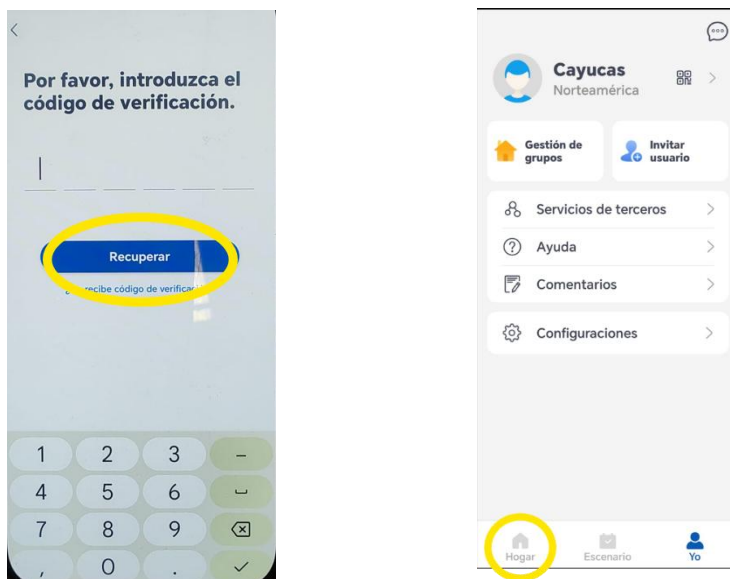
Por favor, introduzca el código de verificación.

Recuperar

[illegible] recibe código de verifica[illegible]

1 2 3 –
4 5 6 ␣
7 8 9 ⌫
, 0 . ✓

Cayucas
Norteamérica

Gestión de grupos
Invitar usuario

Servicios de terceros
Ayuda
Comentarios

Configuraciones

Hogar
Escenario
Yo